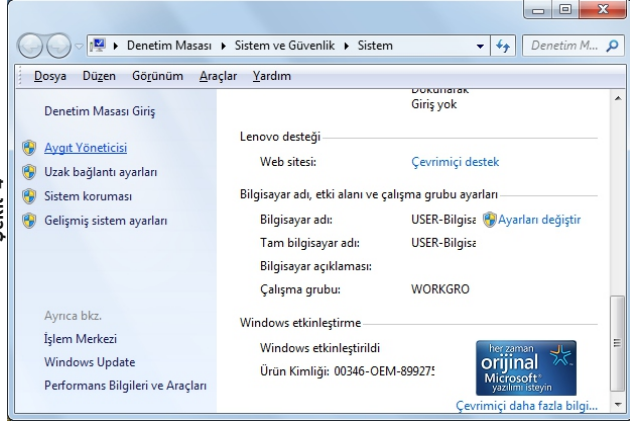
▸ Denetim Masası ▸ Sistem ve Güvenlik ▸ Sistem

Denetim M...

Dosya Düzen Görünüm Araçlar Yardım

Denetim Masası Giriş

Aygıt Yöneticisi
Uzak bağlantı ayarları
Sistem koruması
Gelişmiş sistem ayarları

Ayrıca bkz.
İşlem Merkezi
Windows Update
Performans Bilgileri ve Araçları

Dokunarak
Giriş yok

Lenovo desteği
Web sitesi: Çevrimiçi destek

Bilgisayar adı, etki alanı ve çalışma grubu ayarları
Bilgisayar adı: USER-Bilgisa
Ayarları değiştir
Tam bilgisayar adı: USER-Bilgisa
Bilgisayar açıklaması:
Çalışma grubu: WORKGRO

Windows etkinleştirme
Windows etkinleştirildi
Ürün Kimliği: 00346-OEM-899275

her zaman orijinal Microsoft yazılımı isteyin

Çevrimiçi daha fazla bilgi...